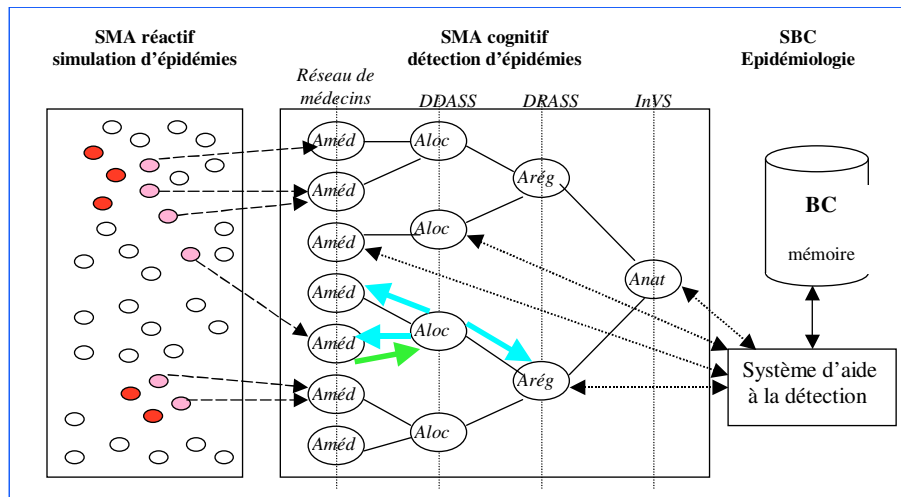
SMA réactif simulation d'épidémies

SMA cognitif détection d'épidémies

SBC Epidémiologie

Réseau de médecins

DDASS

DRASS

InVS

Améd

Améd

Améd

Améd

Améd

Améd

Améd

Aloc

Aloc

Aloc

Aloc

Arég

Arég

Anat

BC

mémoire

Système d'aide à la détection